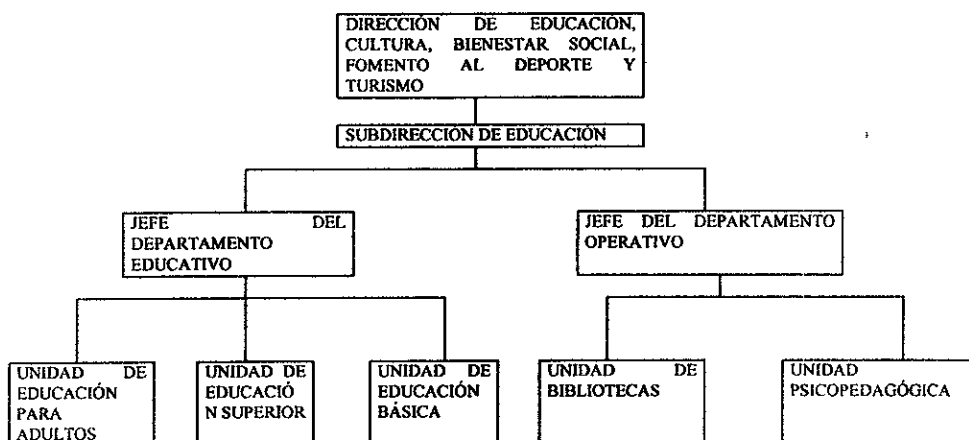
DIRECCIÓN DE EDUCACIÓN, CULTURA, BIENESTAR SOCIAL, FOMENTO AL DEPORTE Y TURISMO

SUBDIRECCIÓN DE EDUCACIÓN

JEFE DEL DEPARTAMENTO EDUCATIVO

JEFE DEL DEPARTAMENTO OPERATIVO

UNIDAD DE EDUCACIÓN PARA ADULTOS

UNIDAD DE EDUCACIÓN SUPERIOR

UNIDAD DE EDUCACIÓN BÁSICA

UNIDAD DE BIBLIOTECAS

UNIDAD PSICOPEDAGÓGICA